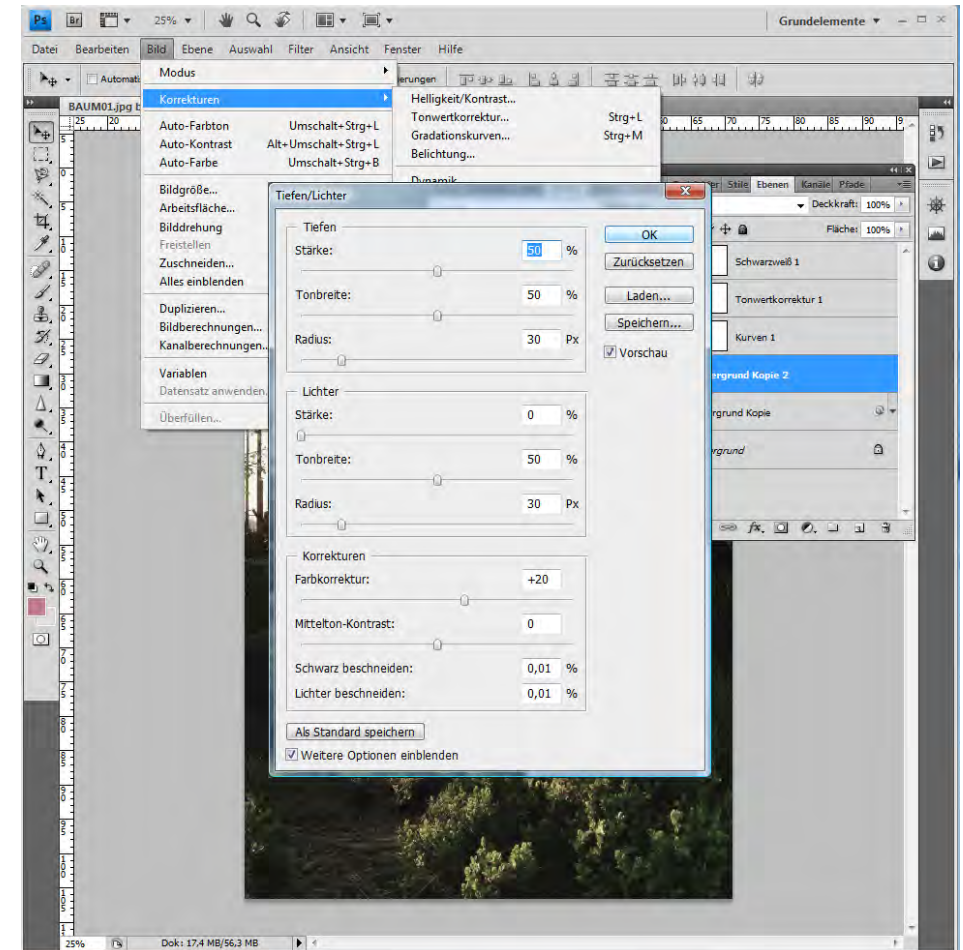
Ps Br 25% Grundelemente

Datei Bearbeiten Bild Ebene Auswahl Filter Ansicht Fenster Hilfe

Automati

BAUM01.jpg b

Modus
Korrekturen
Auto-Farbton Umschalt+Strg+L
Auto-Kontrast Alt+Umschalt+Strg+L
Auto-Farbe Umschalt+Strg+B
Bildgröße...
Arbeitsfläche...
Bilddrehung
Freistellen
Zuschneiden...
Alles einblenden
Duplizieren...
Bildberechnungen...
Kanalberechnungen...
Variablen
Datensatz anwenden...
Überfüllen...

Helligkeit/Kontrast...
Tonwertkorrektur... Strg+L
Gradationskurven... Strg+M
Belichtung...
Dynamik

Tiefen/Lichter

Tiefen
Stärke: 50 %
Tonbreite: 50 %
Radius: 30 Px

Lichter
Stärke: 0 %
Tonbreite: 50 %
Radius: 30 Px

Korrekturen
Farbkorrektur: +20
Mittelton-Kontrast: 0
Schwarz beschneiden: 0,01 %
Lichter beschneiden: 0,01 %

Als Standard speichern
Weitere Optionen einblenden

OK
Zurücksetzen
Laden...
Speichern...
Vorschau

Stile Ebenen Kanäle Pfade
Deckkraft: 100%
Fläche: 100%
Schwarzweiß 1
Tonwertkorrektur 1
Kurven 1
ergrund Kopie 2
rgrund Kopie
rgrund

25% Dok: 17,4 MB/56,3 MB